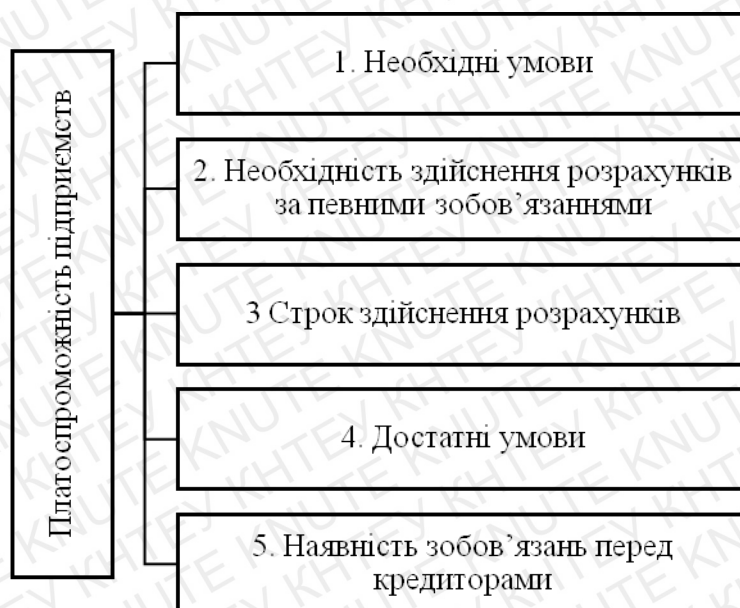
Платоспроможність підприємств

1. Необхідні умови

2. Необхідність здійснення розрахунків за певними зобов'язаннями

3 Строк здійснення розрахунків

4. Достатні умови

5. Наявність зобов'язань перед кредиторами